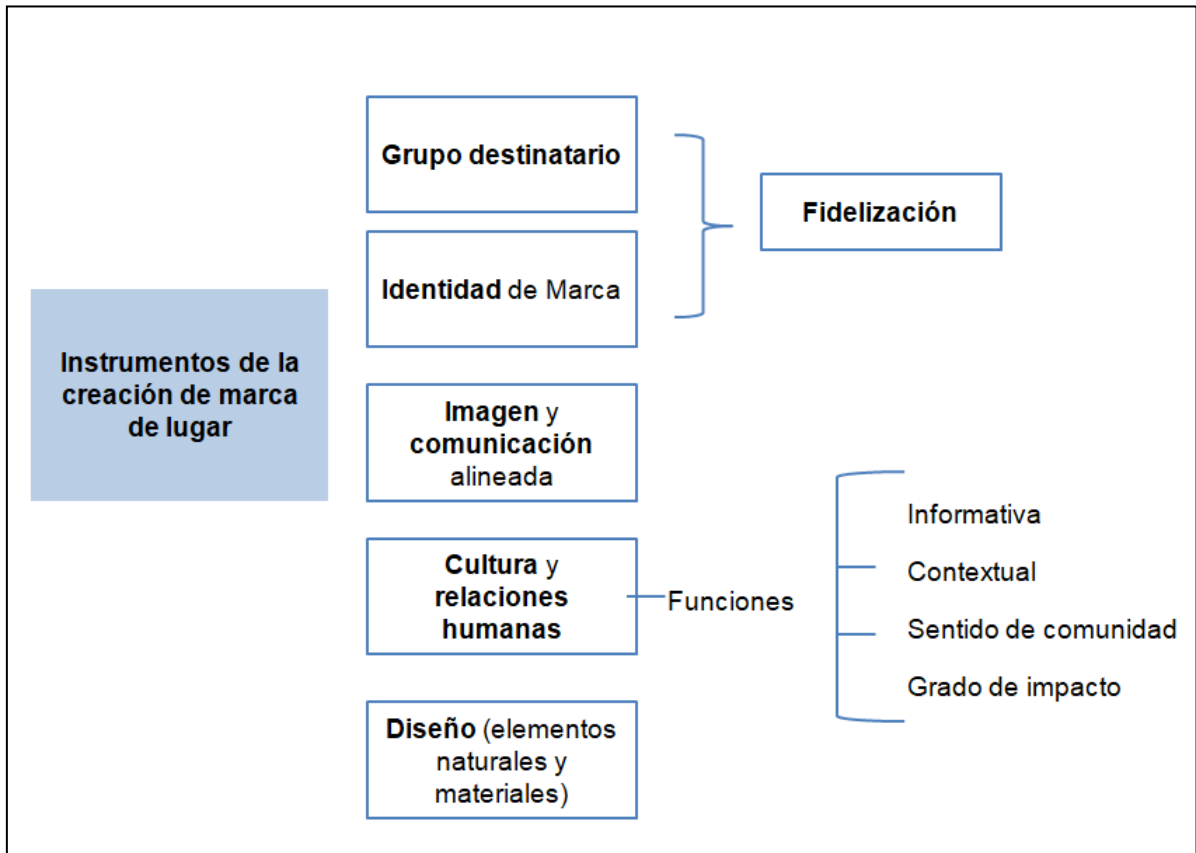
Instrumentos de la creación de marca de lugar

Grupo destinatario

Identidad de Marca

Fidelización

Imagen y comunicación alineada

Cultura y relaciones humanas

Funciones

Informativa

Contextual

Sentido de comunidad

Grado de impacto

Diseño (elementos naturales y materiales)